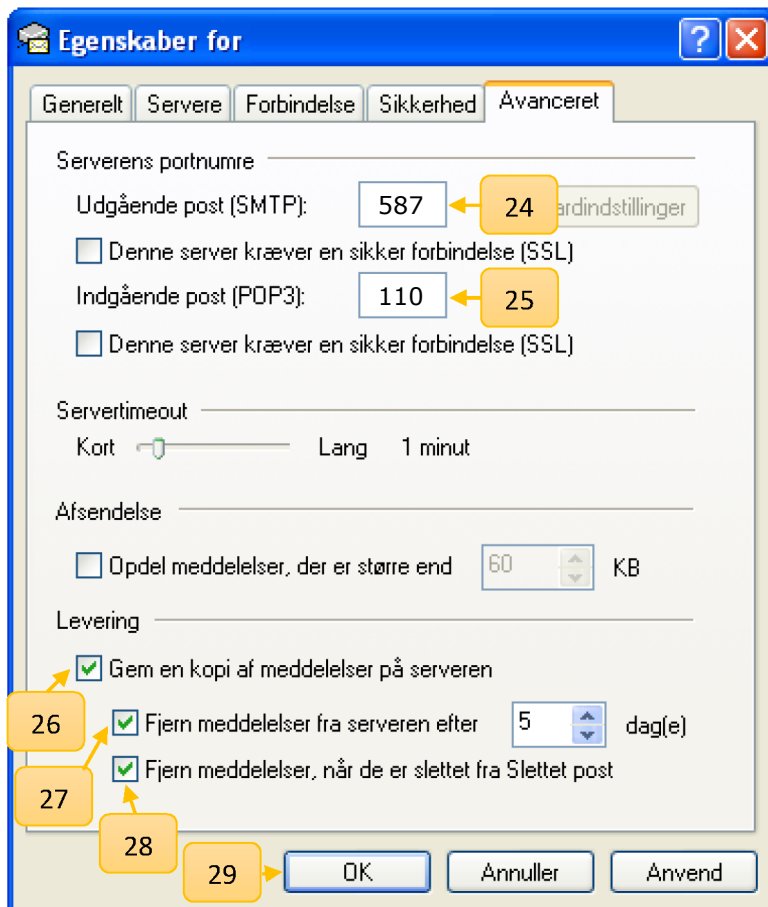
Egenskaber for

?

Generelt | Servere | Forbindelse | Sikkerhed | Avanceret

Serverens portnumre

Udgående post (SMTP): 587 24 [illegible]ardindstillinger

Denne server kræver en sikker forbindelse (SSL)

Indgående post (POP3): 110 25

Denne server kræver en sikker forbindelse (SSL)

Servertimeout

Kort Lang 1 minut

Afsendelse

Opdel meddelelser, der er større end 60 KB

Levering

Gem en kopi af meddelelser på serveren

26

Fjern meddelelser fra serveren efter 5 dag(e)

27

Fjern meddelelser, når de er slettet fra Slettet post

28

29 OK Annuller Anvend